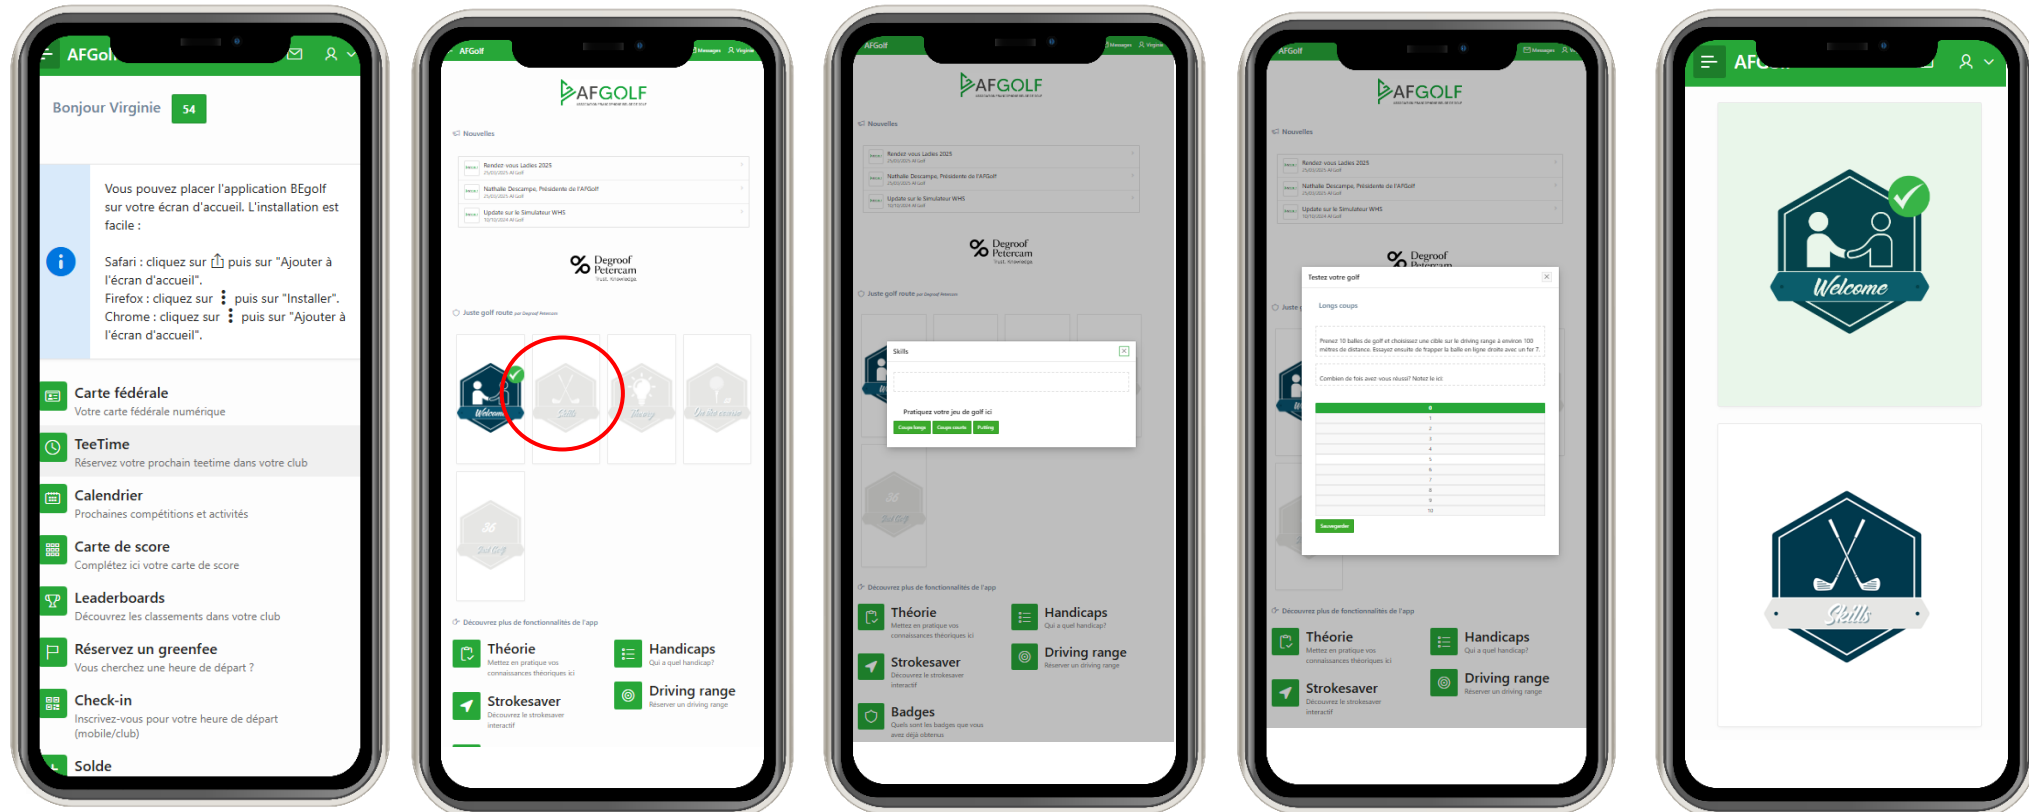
AFGol

Bonjour Virginie 54

Vous pouvez placer l'application BEgolf sur votre écran d'accueil. L'installation est facile :

Safari : cliquez sur puis sur "Ajouter à l'écran d'accueil".
Firefox : cliquez sur puis sur "Installer".
Chrome : cliquez sur puis sur "Ajouter à l'écran d'accueil".

Carte fédérale
Votre carte fédérale numérique

TeeTime
Réservez votre prochain teetime dans votre club

Calendrier
Prochaines compétitions et activités

Carte de score
Complétez ici votre carte de score

Leaderboards
Découvrez les classements dans votre club

Réservez un greenfee
Vous cherchez une heure de départ ?

Check-in
Inscrivez-vous pour votre heure de départ (mobile/club)

Solde

AFGolf

AFGOLF

Nouvelles

Rendez vous Ladies 2025
Nathalie Descampe, Présidente de l'AFGolf
Update sur le Simulateur WHS

Degroof Petercam

Juste golf route

Welcome
Skills

Découvrez plus de fonctionnalités de l'app

Théorie
Mettez en pratique vos connaissances théoriques ici

Handicaps
Qui a quel handicap?

Strokesaver
Découvrez le strokesaver interactif

Driving range
Réserver un driving range

Skills

Pratiquez votre jeu de golf ici
Coups longs Coups courts Putting

Badges
Quels sont les badges que vous avez déjà obtenus

Testez votre golf

Longs coups

Prenez 10 balles de golf et choisissez une cible sur le driving range à environ 100 mètres de distance. Essayez ensuite de frapper la balle en ligne droite avec un fer 7.

Combien de fois avez-vous réussi? Notez le ici

0
1
2
3
4
5
6
7
8
9
10

Sauvegarder

AFG

Welcome

Skills